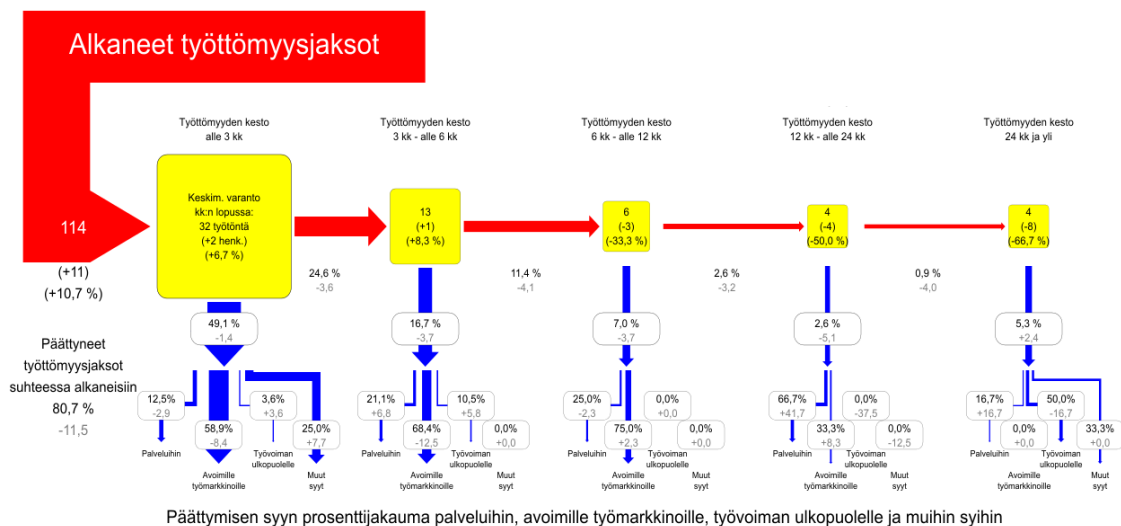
Alkaneet työttömyysjaksot

114

(+11)
(+10,7 %)

Työttömyyden kesto
alle 3 kk

Keskim. varanto
kk:n lopussa:
32 työtöntä
(+2 henk.)
(+6,7 %)

24,6 %
-3,6

Työttömyyden kesto
3 kk - alle 6 kk

13
(+1)
(+8,3 %)

11,4 %
-4,1

Työttömyyden kesto
6 kk - alle 12 kk

6
(-3)
(-33,3 %)

2,6 %
-3,2

Työttömyyden kesto
12 kk - alle 24 kk

4
(-4)
(-50,0 %)

0,9 %
-4,0

Työttömyyden kesto
24 kk ja yli

4
(-8)
(-66,7 %)

Päättyneet
työttömyysjaksot
suhteessa alkaneisiin
80,7 %
-11,5

49,1 %
-1,4

12,5%
-2,9

58,9%
-8,4

3,6%
+3,6

25,0%
+7,7

Palveluihin

Avoimille
työmarkkinoille

Työvoiman
ulkopuolelle

Muut
syyt

16,7 %
-3,7

21,1%
+6,8

68,4%
-12,5

10,5%
+5,8

0,0%
+0,0

Palveluihin

Avoimille
työmarkkinoille

Työvoiman
ulkopuolelle

Muut
syyt

7,0 %
-3,7

25,0%
-2,3

75,0%
+2,3

0,0%
+0,0

0,0%
+0,0

Palveluihin

Avoimille
työmarkkinoille

Työvoiman
ulkopuolelle

Muut
syyt

2,6 %
-5,1

66,7%
+41,7

33,3%
+8,3

0,0%
-37,5

0,0%
-12,5

Palveluihin

Avoimille
työmarkkinoille

Työvoiman
ulkopuolelle

Muut
syyt

5,3 %
+2,4

16,7%
+16,7

0,0%
+0,0

50,0%
-16,7

33,3%
+0,0

Palveluihin

Avoimille
työmarkkinoille

Työvoiman
ulkopuolelle

Muut
syyt

Päättymisen syyn prosenttijakauma palveluihin, avoimille työmarkkinoille, työvoiman ulkopuolelle ja muihin syihin